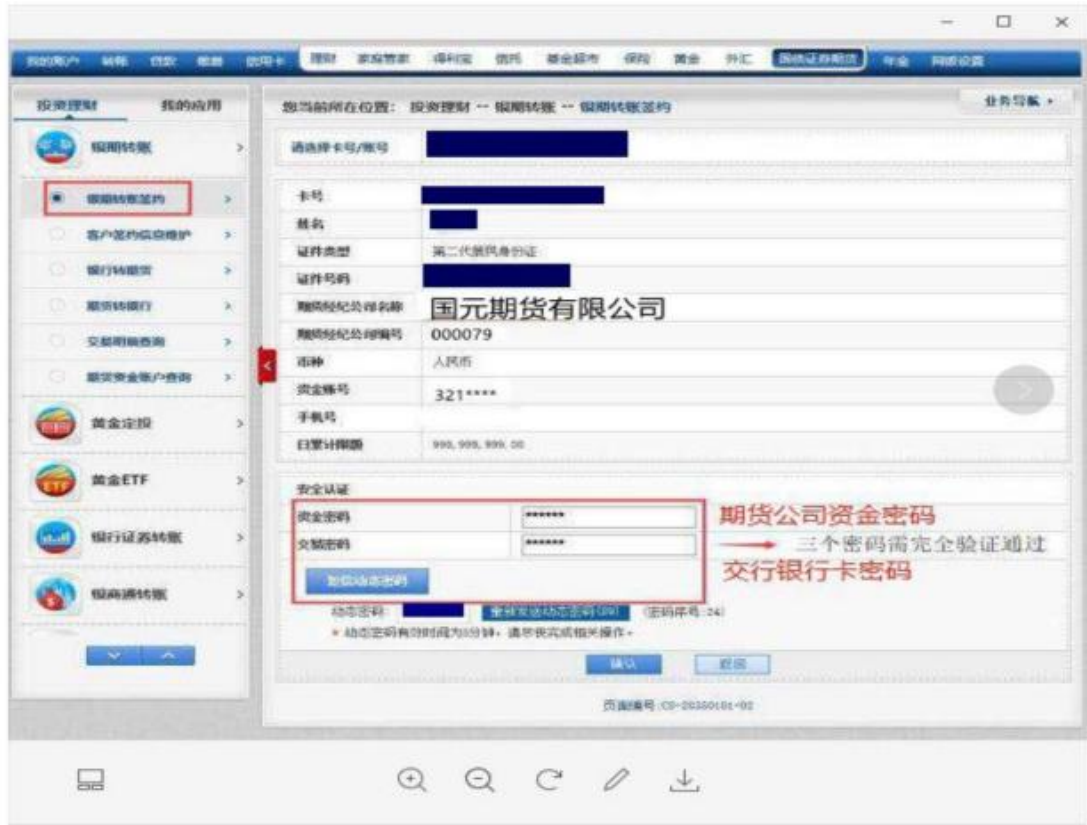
我的账户 转账 存款 借款 信用卡 理财 家庭管家 得利宝 信托 基金超市 保险 黄金 外汇 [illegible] 年金 网银设置

投资理财 我的应用

银期转账
银期转账签约
客户签约信息维护
银行转期货
期货转银行
交易明细查询
期货资金账户查询
黄金定投
黄金ETF
银行证券转账
银商通转账

您当前所在位置: 投资理财 -- 银期转账 -- 银期转账签约

业务导航

请选择卡号/账号

| 卡号 | |
|---|---|
| 姓名 | |
| 证件类型 | 第二代居民身份证 |
| 证件号码 | |
| 期货经纪公司名称 | 国元期货有限公司 |
| 期货经纪公司编号 | 000079 |
| 币种 | 人民币 |
| 资金账号 | 321**** |
| 手机号 | |
| 日累计限额 | 999,999,999.00 |

安全认证
资金密码 ******
交易密码 ******
获取动态密码

期货公司资金密码
三个密码需完全验证通过
交行银行卡密码

动态密码: 重新发送动态密码(39) (密码序号:24)
* 动态密码有效时间为3分钟，请尽快完成相关操作。

确认 返回

页面编号:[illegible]